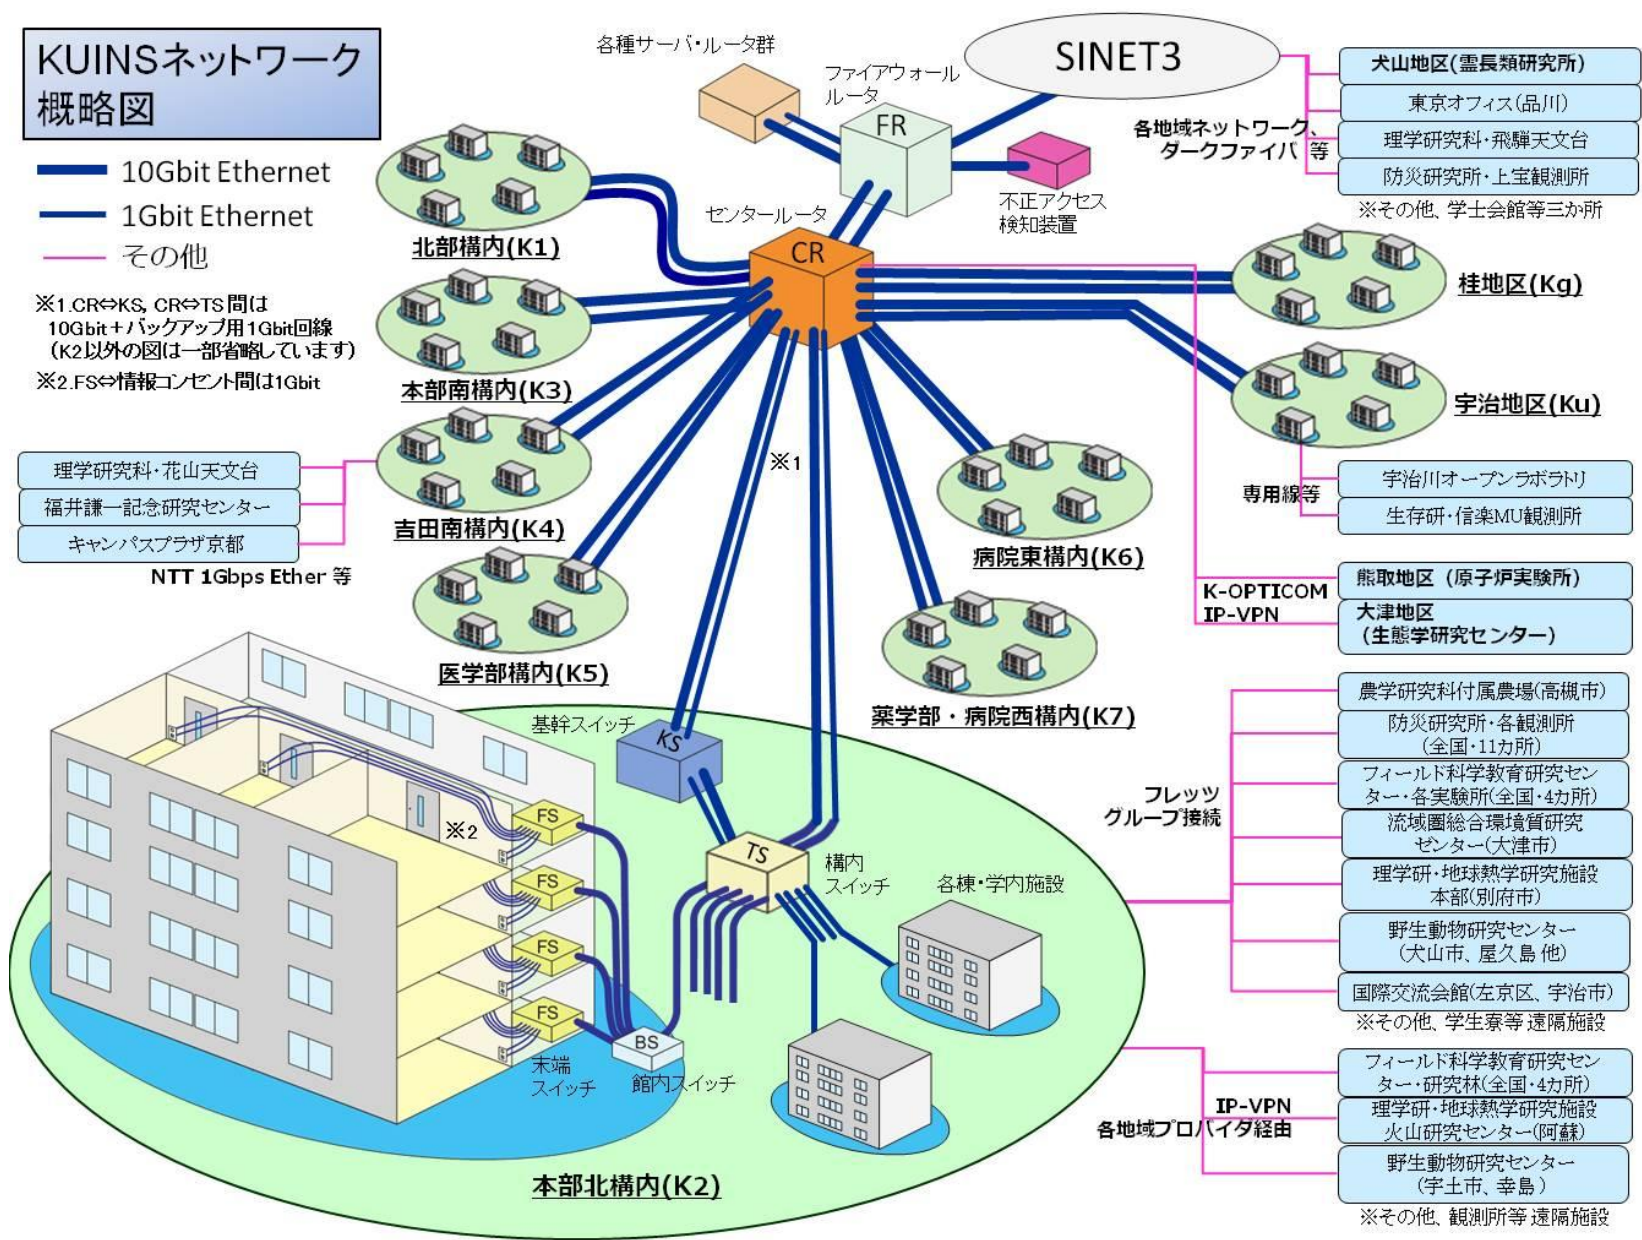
KUINSネットワーク概略図

10Gbit Ethernet
1Gbit Ethernet
その他

※1.CR⇔KS, CR⇔TS 間は 10Gbit＋バックアップ用1Gbit回線（K2以外の図は一部省略しています）

※2.FS⇔情報コンセント間は1Gbit

各種サーバ・ルータ群
ファイアウォールルータ
FR
SINET3
不正アクセス検知装置
センタールータ
CR

犬山地区(霊長類研究所)
東京オフィス(品川)
理学研究科・飛騨天文台
防災研究所・上宝観測所
各地域ネットワーク、ダークファイバ 等
※その他、学士会館等三か所

北部構内(K1)
本部南構内(K3)
吉田南構内(K4)
医学部構内(K5)
病院東構内(K6)
薬学部・病院西構内(K7)
桂地区(Kg)
宇治地区(Ku)

理学研究科・花山天文台
福井謙一記念研究センター
キャンパスプラザ京都
NTT 1Gbps Ether 等

※1

宇治川オープンラボラトリ
生存研・信楽MU観測所
専用線等

K-OPTICOM IP-VPN
熊取地区（原子炉実験所）
大津地区（生態学研究センター）

基幹スイッチ
KS
TS
構内スイッチ
各棟・学内施設
※2
FS
FS
FS
FS
BS
末端スイッチ
館内スイッチ

フレッツグループ接続
農学研究科付属農場(高槻市)
防災研究所・各観測所（全国・11カ所）
フィールド科学教育研究センター・各実験所(全国・4カ所)
流域圏総合環境質研究センター(大津市)
理学研・地球熱学研究施設本部(別府市)
野生動物研究センター（犬山市、屋久島 他）
国際交流会館(左京区、宇治市)
※その他、学生寮等遠隔施設

IP-VPN 各地域プロバイダ経由
フィールド科学教育研究センター・研究林(全国・4カ所)
理学研・地球熱学研究施設火山研究センター(阿蘇)
野生動物研究センター（宇土市、幸島）
※その他、観測所等遠隔施設

本部北構内(K2)